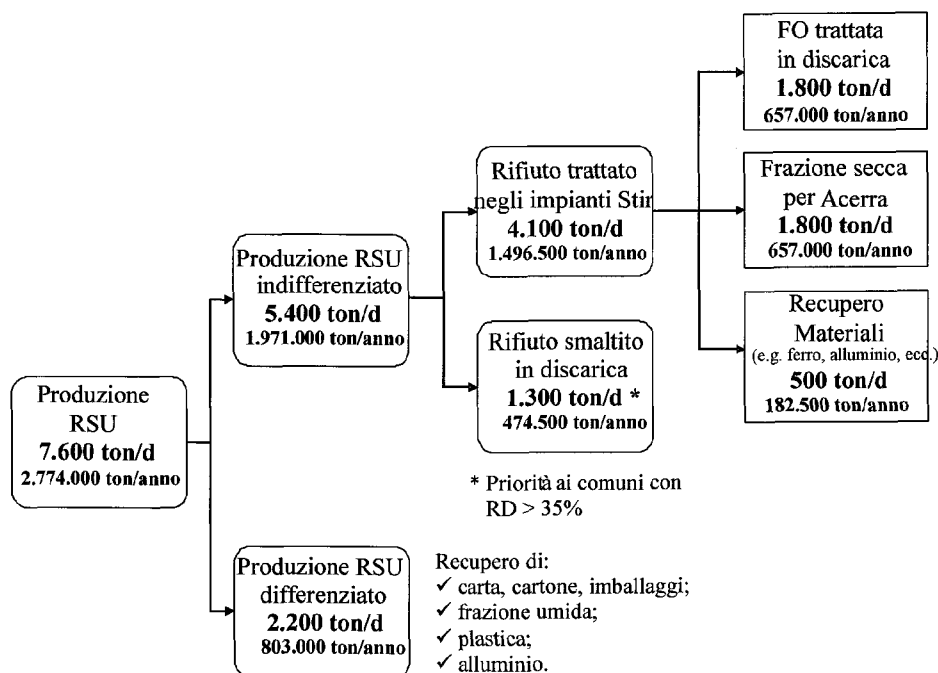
Produzione RSU
7.600 ton/d
2.774.000 ton/anno

Produzione RSU indifferenziato
5.400 ton/d
1.971.000 ton/anno

Produzione RSU differenziato
2.200 ton/d
803.000 ton/anno

Recupero di:
✓ carta, cartone, imballaggi;
✓ frazione umida;
✓ plastica;
✓ alluminio.

Rifiuto trattato negli impianti Stir
4.100 ton/d
1.496.500 ton/anno

Rifiuto smaltito in discarica
1.300 ton/d *
474.500 ton/anno

* Priorità ai comuni con RD > 35%

FO trattata in discarica
1.800 ton/d
657.000 ton/anno

Frazione secca per Acerra
1.800 ton/d
657.000 ton/anno

Recupero Materiali
(e.g. ferro, alluminio, ecc.)
500 ton/d
182.500 ton/anno